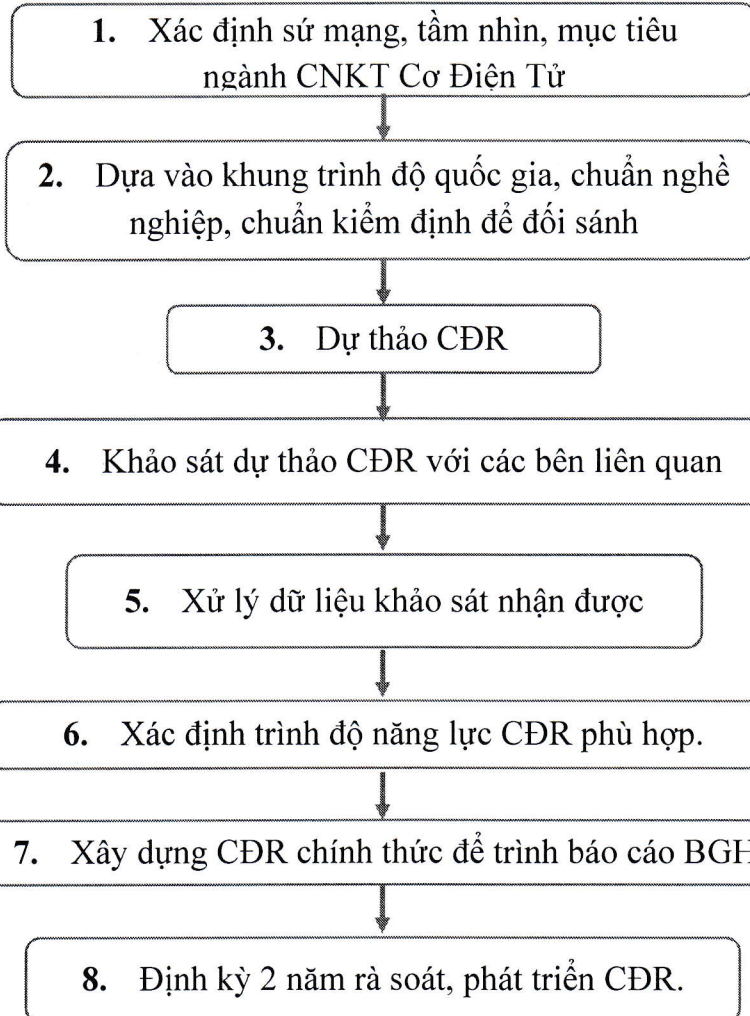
1. Xác định sứ mạng, tầm nhìn, mục tiêu ngành CNKT Cơ Điện Tử

2. Dựa vào khung trình độ quốc gia, chuẩn nghề nghiệp, chuẩn kiểm định để đối sánh

3. Dự thảo CĐR

4. Khảo sát dự thảo CĐR với các bên liên quan

5. Xử lý dữ liệu khảo sát nhận được

6. Xác định trình độ năng lực CĐR phù hợp.

7. Xây dựng CĐR chính thức để trình báo cáo BGH

8. Định kỳ 2 năm rà soát, phát triển CĐR.